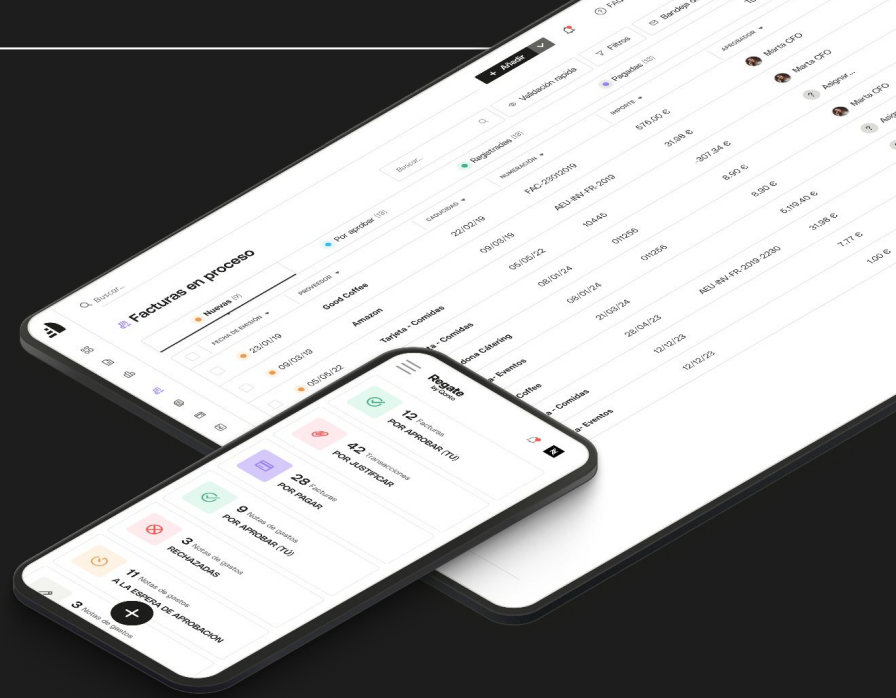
FAQ

Bandeja

Añadir

Filtros

Buscar...

Facturas en proceso

Nuevas (9)

Por aprobar (33)

Registradas (33)

Validación rápida

Pagadas (12)

FECHA DE EMISIÓN

PROVEEDOR

CADUCIDAD

NUMERACIÓN

IMPORTE

APROBADOR

23/01/19

Good Coffee

22/02/19

FAC-23012019

575,00 €

Marta CFO

09/03/19

Amazon

09/03/19

AEU-INV-FR-2019

31,98 €

Marta CFO

05/06/22

Tarjeta - Comidas

05/06/22

10445

-307,34 €

Asignar...

Tarjeta - Comidas

08/01/24

011256

8,90 €

Marta CFO

Badalona Cátering

06/01/24

011256

8,90 €

Asignar...

- Eventos

21/03/24

6.119,40 €

Coffee

28/04/23

AEU-INV-FR-2019-2230

31,98 €

- Comidas

12/12/23

7,77 €

- Eventos

12/12/23

1,00 €

Regate
by Qonto

12 Facturas
POR APROBAR (TU)

42 Transacciones
POR JUSTIFICAR

28 Facturas
POR PAGAR

9 Notas de gastos
POR APROBAR (TU)

3 Notas de gastos
RECHAZADAS

11 Notas de gastos
A LA ESPERA DE APROBACIÓN

3 Notas de gastos